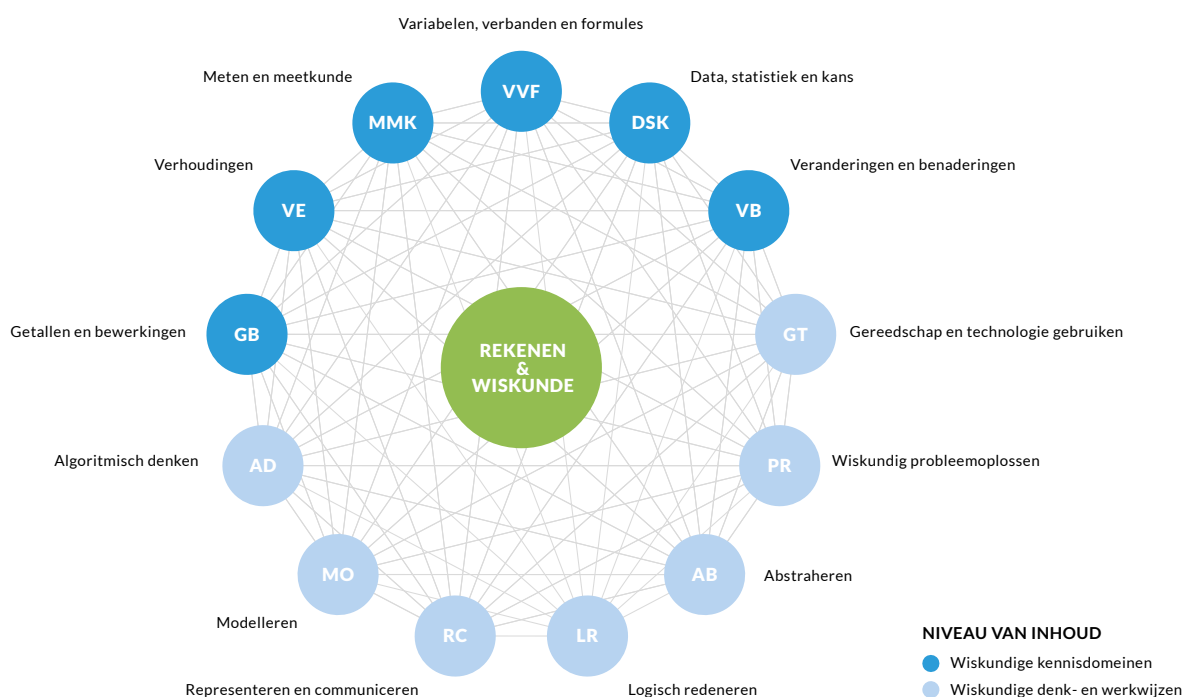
Variabelen, verbanden en formules

VVF

Meten en meetkunde

MMK

Data, statistiek en kans

DSK

Verhoudingen

VE

Veranderingen en benaderingen

VB

Getallen en bewerkingen

GB

REKENEN & WISKUNDE

GT

Gereedschap en technologie gebruiken

Algoritmisch denken

AD

PR

Wiskundig probleemoplossen

MO

AB

Abstraheren

Modelleren

RC

LR

Representeren en communiceren

Logisch redeneren

NIVEAU VAN INHOUD

Wiskundige kennisdomeinen

Wiskundige denk- en werkwijzen